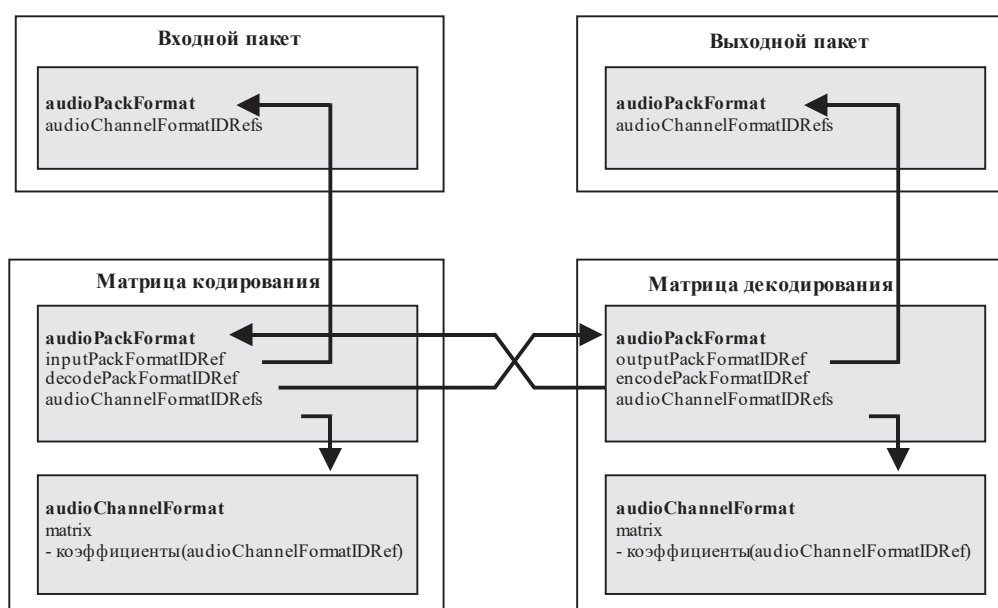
Входной пакет

audioPackFormat
audioChannelFormatIDRefs

Выходной пакет

audioPackFormat
audioChannelFormatIDRefs

Матрица кодирования

audioPackFormat
inputPackFormatIDRef
decodePackFormatIDRef
audioChannelFormatIDRefs

audioChannelFormat
matrix
- коэффициенты(audioChannelFormatIDRef)

Матрица декодирования

audioPackFormat
outputPackFormatIDRef
encodePackFormatIDRef
audioChannelFormatIDRefs

audioChannelFormat
matrix
- коэффициенты(audioChannelFormatIDRef)